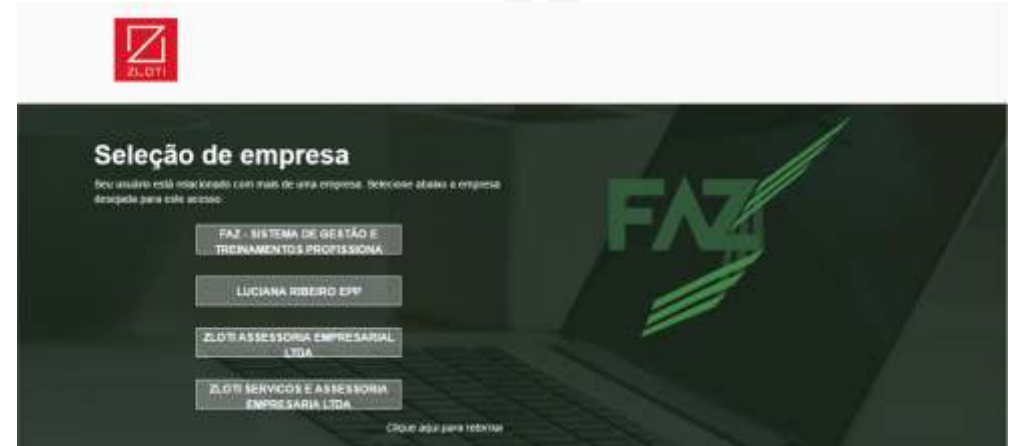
ZLOTI

Seleção de empresa

Seu usuário está relacionado com mais de uma empresa. Selecione abaixo a empresa desejada para este acesso:

FAZ - SISTEMA DE GESTÃO E TREINAMENTOS PROFISSIONA

LUCIANA RIBEIRO EPP

ZLOTI ASSESSORIA EMPRESARIAL LTDA

ZLOTI SERVICOS E ASSESSORIA EMPRESARIA LTDA

Clique aqui para retornar

FAZ